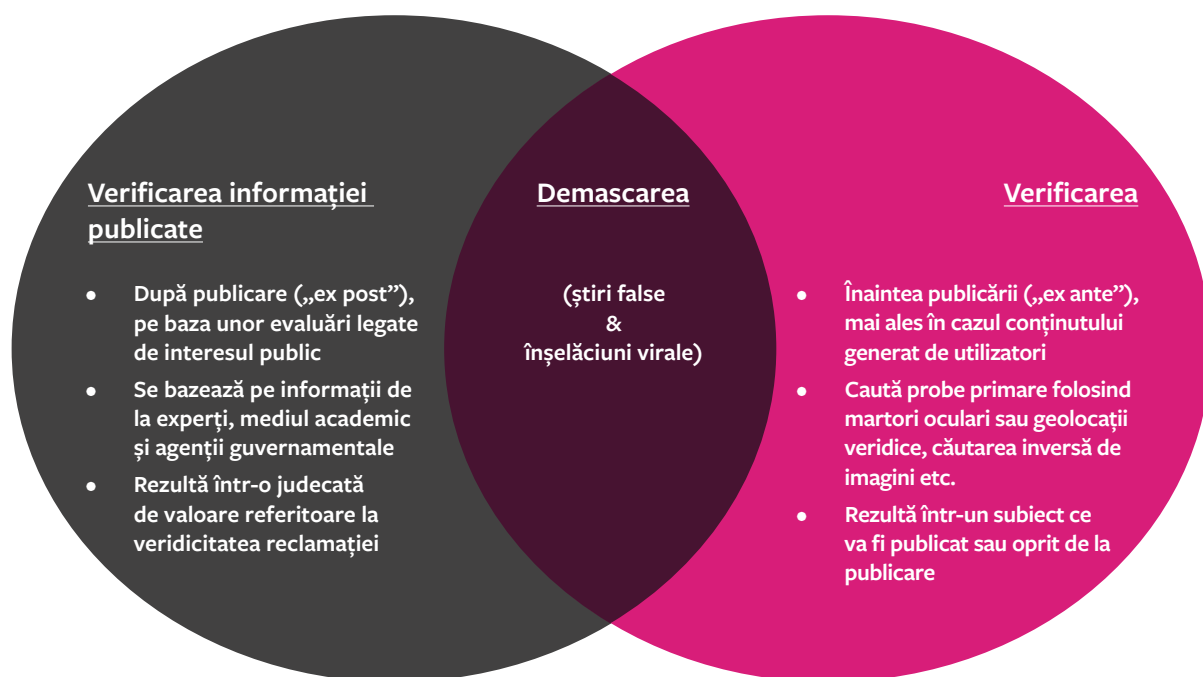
Verificarea informației publicate

- După publicare („ex post”), pe baza unor evaluări legate de interesul public
- Se bazează pe informații de la experți, mediul academic și agenții guvernamentale
- Rezultă într-o judecată de valoare referitoare la veridicitatea reclamației

Demascarea

(știri false & înșelăciuni virale)

Verificarea

- Înaintea publicării („ex ante”), mai ales în cazul conținutului generat de utilizatori
- Caută probe primare folosind martori oculari sau geolocații veridice, căutarea inversă de imagini etc.
- Rezultă într-un subiect ce va fi publicat sau oprit de la publicare